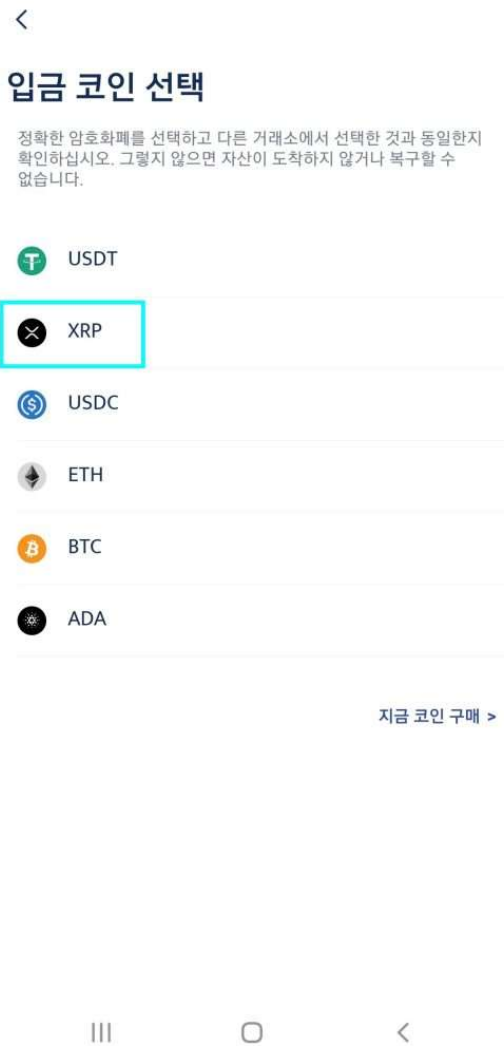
입금 코인 선택

정확한 암호화폐를 선택하고 다른 거래소에서 선택한 것과 동일한지 확인하십시오. 그렇지 않으면 자산이 도착하지 않거나 복구할 수 없습니다.

USDT

XRP

USDC

ETH

BTC

ADA

지금 코인 구매 >